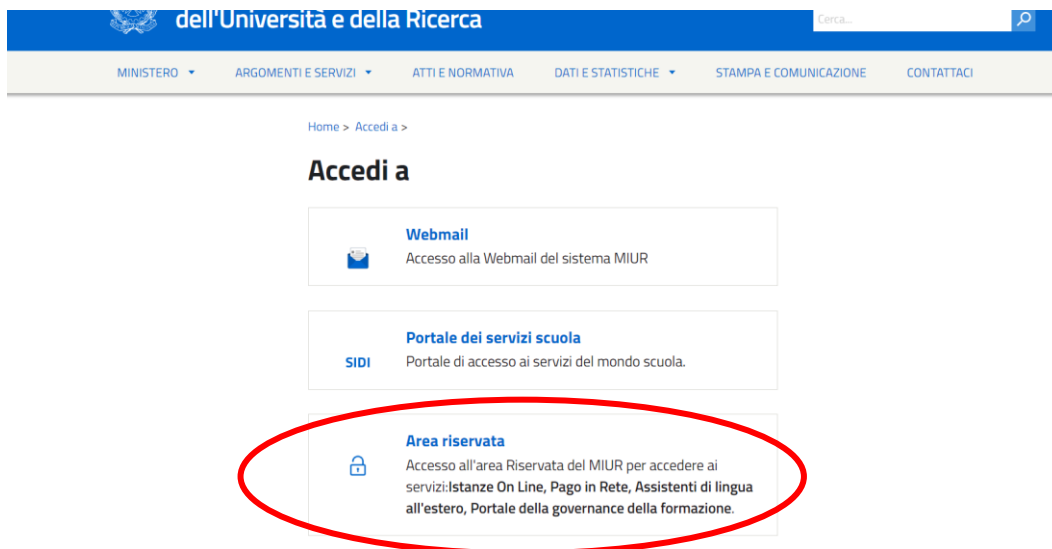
dell'Università e della Ricerca

Cerca...

MINISTERO ▾ ARGOMENTI E SERVIZI ▾ ATTI E NORMATIVA DATI E STATISTICHE ▾ STAMPA E COMUNICAZIONE CONTATTACI

Home > Accedi a >

Accedi a

Webmail
Accesso alla Webmail del sistema MIUR

SIDI
Portale dei servizi scuola
Portale di accesso ai servizi del mondo scuola.

Area riservata
Accesso all'area Riservata del MIUR per accedere ai servizi:Istanze On Line, Pago in Rete, Assistenti di lingua all'estero, Portale della governance della formazione.